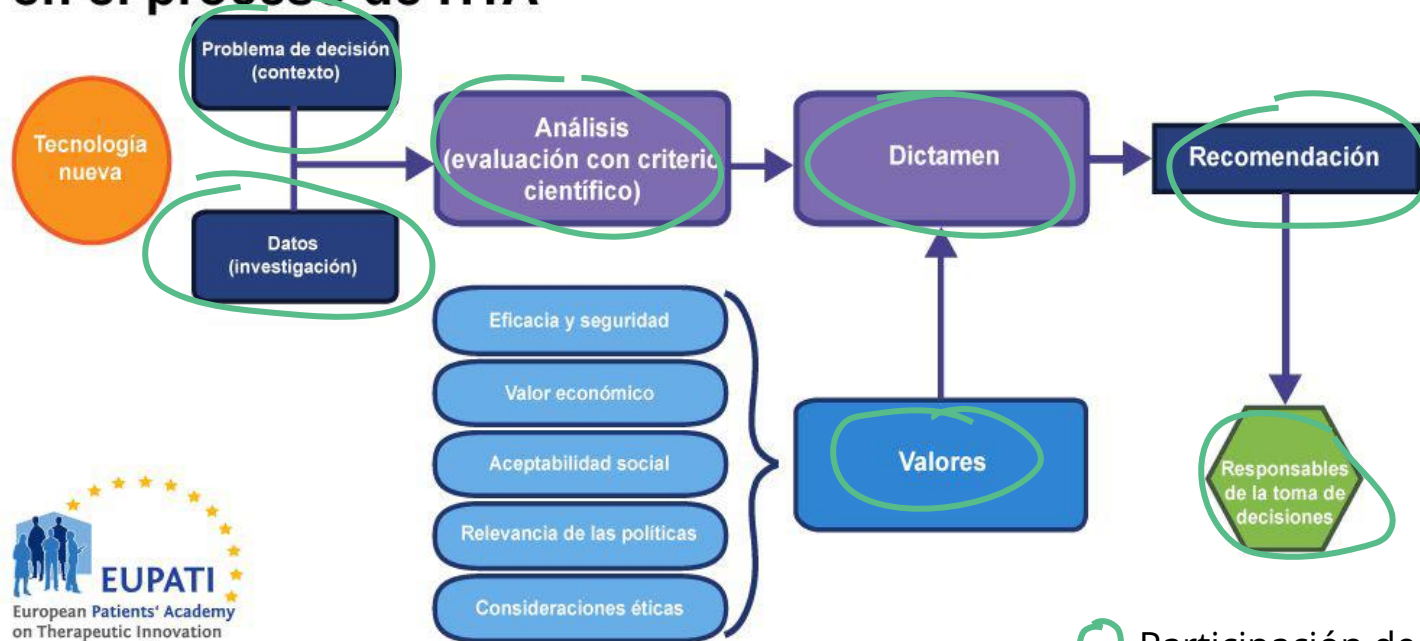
en el proceso de HTA

Tecnología nueva

Problema de decisión (contexto)

Datos (investigación)

Análisis (evaluación con criterio científico)

Dictamen

Recomendación

Eficacia y seguridad

Valor económico

Aceptabilidad social

Relevancia de las políticas

Consideraciones éticas

Valores

Responsables de la toma de decisiones

EUPATI
European Patients' Academy on Therapeutic Innovation

Participación de